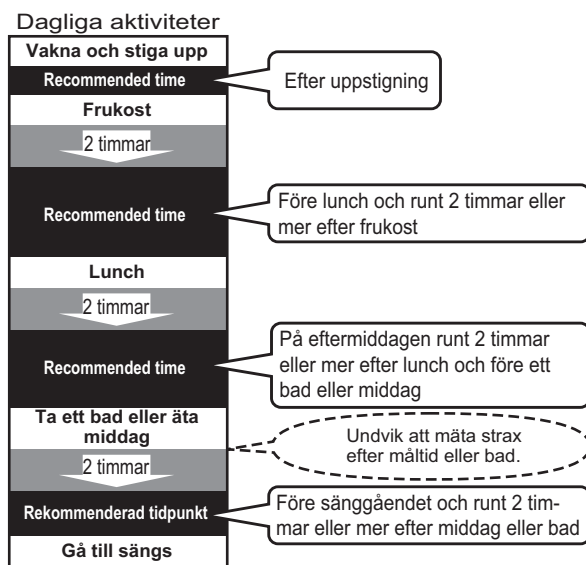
Dagliga aktiviteter

Vakna och stiga upp

Recommended time

Efter uppstigning

Frukost

2 timmar

Recommended time

Före lunch och runt 2 timmar eller mer efter frukost

Lunch

2 timmar

Recommended time

På eftermiddagen runt 2 timmar eller mer efter lunch och före ett bad eller middag

Ta ett bad eller äta middag

2 timmar

Undvik att mäta strax efter måltid eller bad.

Rekommenderad tidpunkt

Före sänggåendet och runt 2 timmar eller mer efter middag eller bad

Gå till sängs